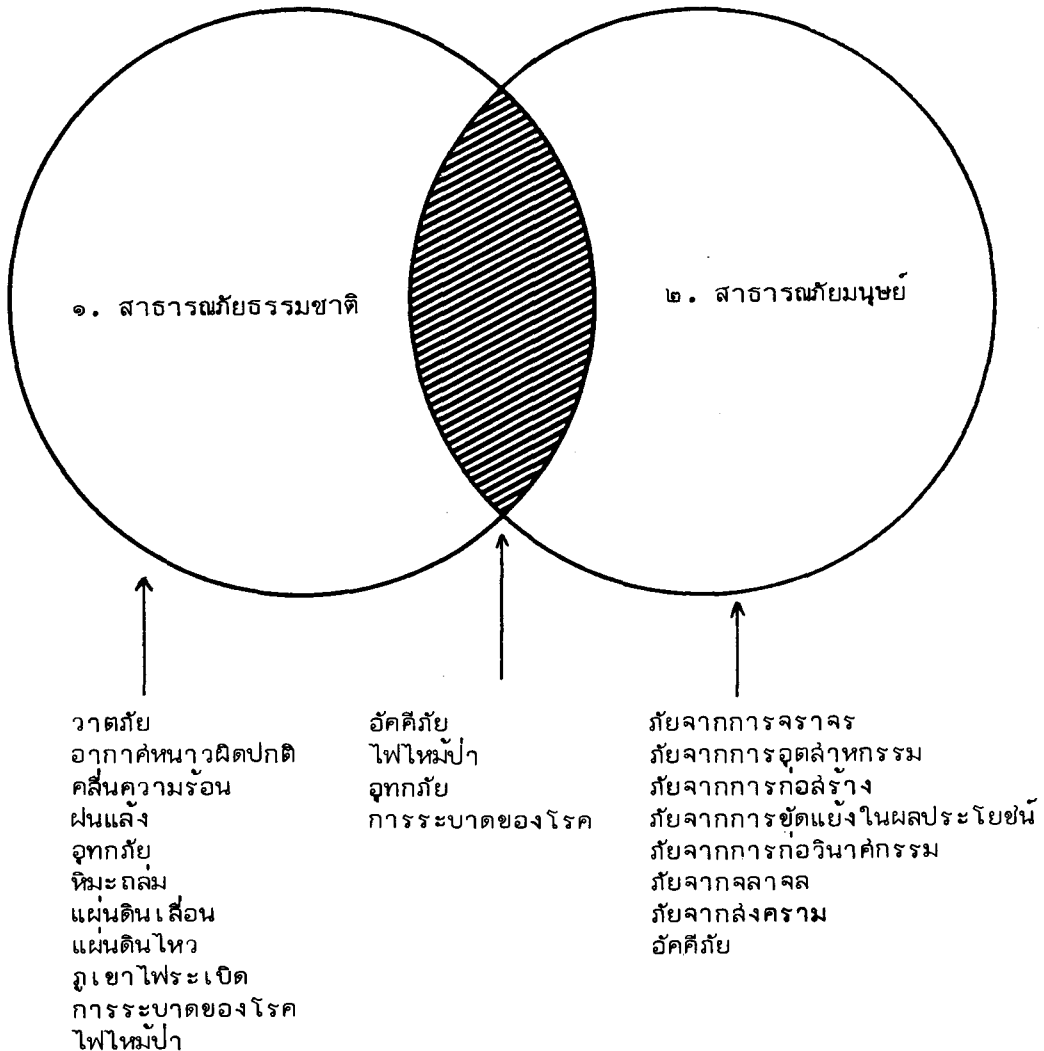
๑. สาธารณภัยธรรมชาติ

๒. สาธารณภัยมนุษย์

วาตภัย
อากาศหนาวผิดปกติ
คลื่นความร้อน
ฝนแล้ง
อุทกภัย
หิมะถล่ม
แผ่นดินเลื่อน
แผ่นดินไหว
ภูเขาไฟระเบิด
การระบาดของโรค
ไฟไหม้ป่า

อัคคีภัย
ไฟไหม้ป่า
อุทกภัย
การระบาดของโรค

ภัยจากการจราจร
ภัยจากการอุตสาหกรรม
ภัยจากการก่อสร้าง
ภัยจากการขัดแย้งในผลประโยชน์
ภัยจากการก่อวินาศกรรม
ภัยจากจลาจล
ภัยจากสงคราม
อัคคีภัย